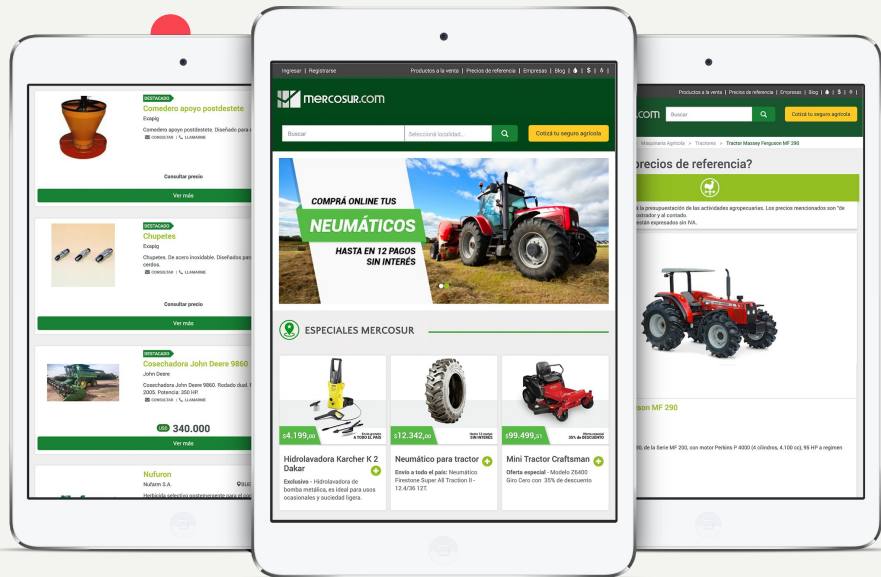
DESTACADO
Comedero apoyo postdestete
Exapig
Comedero apoyo postdestete. Diseñado para
CONSULTAR | LLAMARME
Consultar precio
Ver más

DESTACADO
Chupetes
Exapig
Chupetes. De acero inoxidable. Diseñados para cerdos.
CONSULTAR | LLAMARME
Consultar precio
Ver más

DESTACADO
Cosechadora John Deere 9860
John Deere
Cosechadora John Deere 9860. Rodado dual. 2005. Potencia: 350 HP
CONSULTAR | LLAMARME
USD 340.000
Ver más

Nufuron
Nufarm S.A.
Herbicida selectivo postemergente para el

Ingresar | Registrarse
Productos a la venta | Precios de referencia | Empresas | Blog | $ |
mercosur.com
Buscar
Seleccioná localidad...
Cotizá tu seguro agrícola

COMPRÁ ONLINE TUS
NEUMÁTICOS
HASTA EN 12 PAGOS SIN INTERÉS

ESPECIALES MERCOSUR

$4.199,00
Envío gratuito A TODO EL PAÍS
Hidrolavadora Karcher K 2 Dakar
Exclusivo - Hidrolavadora de bomba metálica, es ideal para usos ocasionales y suciedad ligera.

$12.342,00
Hasta 12 cuotas SIN INTERÉS
Neumático para tractor
Envío a todo el país: Neumático Firestone Super All Traction II - 12.4/36 12T.

$99.499,51
Oferta especial 35% DE DESCUENTO
Mini Tractor Craftsman
Oferta especial - Modelo Z6400 Giro Cero con 35% de descuento

Productos a la venta | Precios de referencia | Empresas | Blog | $ |
.com
Buscar
Cotizá tu seguro agrícola
Maquinaria Agrícola > Tractores > Tractor Massey Ferguson MF 290
precios de referencia?
a la presupuestación de las actividades agropecuarias. Los precios mencionados son "de mostrador y al contado.
están expresados sin IVA.
son MF 290
0, de la Serie MF 200, con motor Perkins P 4000 (4 cilindros, 4.100 cc), 95 HP a regimen